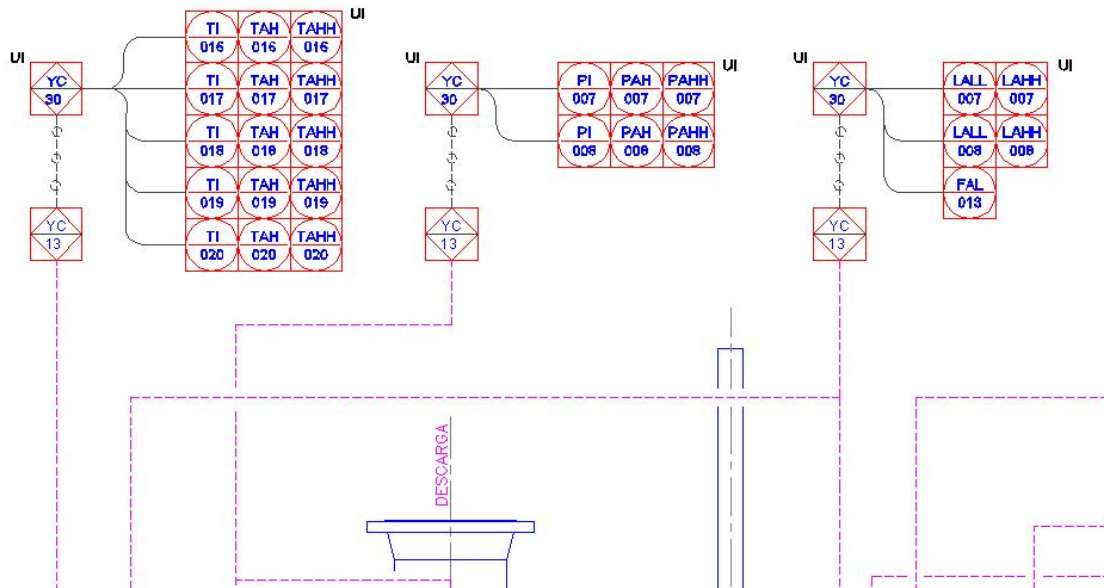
UI
YC
30

YC
13

UI
TI
016
TAH
016
TAHH
016
TI
017
TAH
017
TAHH
017
TI
018
TAH
018
TAHH
018
TI
019
TAH
019
TAHH
019
TI
020
TAH
020
TAHH
020

UI
YC
30

YC
13

UI
PI
007
PAH
007
PAHH
007
PI
008
PAH
008
PAHH
008

UI
YC
30

YC
13

UI
LALL
007
LAHH
007
LALL
008
LAHH
008
FAL
013

DESCARGA